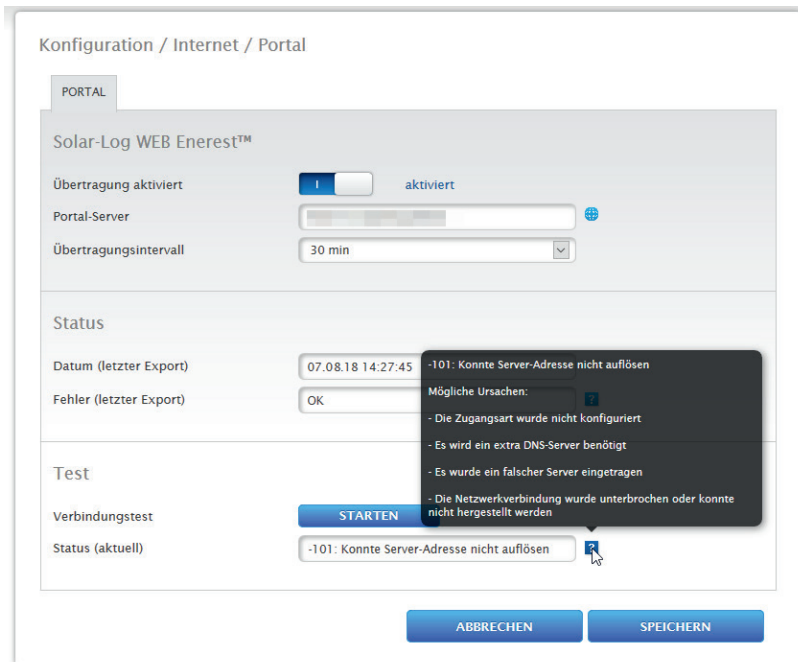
Konfiguration / Internet / Portal

PORTAL

Solar-Log WEB Enerest™

Übertragung aktiviert | I | aktiviert

Portal-Server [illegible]

Übertragungsintervall 30 min

Status

Datum (letzter Export) 07.08.18 14:27:45

Fehler (letzter Export) OK

-101: Konnte Server-Adresse nicht auflösen

Mögliche Ursachen:

- Die Zugangsart wurde nicht konfiguriert

- Es wird ein extra DNS-Server benötigt

- Es wurde ein falscher Server eingetragen

- Die Netzwerkverbindung wurde unterbrochen oder konnte nicht hergestellt werden

Test

Verbindungstest STARTEN

Status (aktuell) -101: Konnte Server-Adresse nicht auflösen ?

ABBRECHEN SPEICHERN